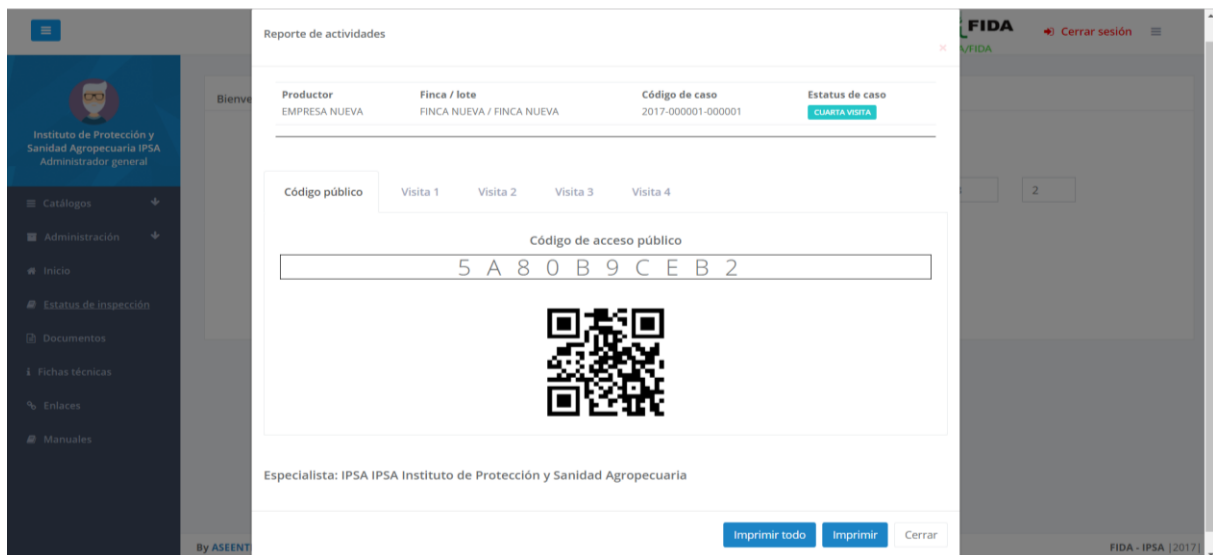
FIDA
/FIDA
Cerrar sesión

Instituto de Protección y Sanidad Agropecuaria IPSA
Administrador general

Catálogos
Administración
Inicio
Estatus de inspección
Documentos
Fichas técnicas
Enlaces
Manuales

Bienve

2

By ASEENT

FIDA - IPSA |2017|

Reporte de actividades

×

| Productor | Finca / lote | Código de caso | Estatus de caso |
|---|---|---|---|
| EMPRESA NUEVA | FINCA NUEVA / FINCA NUEVA | 2017-000001-000001 | CUARTA VISITA |

Código público
Visita 1
Visita 2
Visita 3
Visita 4

Código de acceso público

5 A 8 0 B 9 C E B 2

Especialista: IPSA IPSA Instituto de Protección y Sanidad Agropecuaria

Imprimir todo
Imprimir
Cerrar